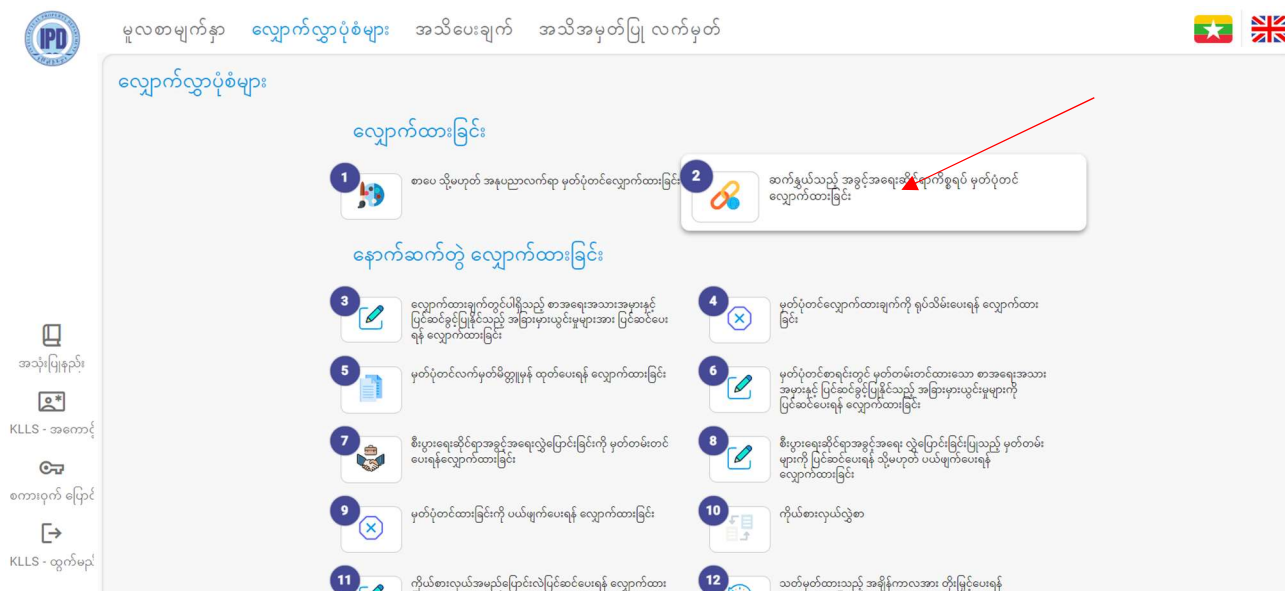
IPD

မူလစာမျက်နှာ လျှောက်လွှာပုံစံများ အသိပေးချက် အသိအမှတ်ပြု လက်မှတ်

လျှောက်လွှာပုံစံများ

လျှောက်ထားခြင်း

1 စာပေ သို့မဟုတ် အနုပညာလက်ရာ မှတ်ပုံတင်လျှောက်ထားခြင်း

2 ဆက်နွယ်သည့် အခွင့်အရေးဆိုင်ရာကိစ္စရပ် မှတ်ပုံတင်လျှောက်ထားခြင်း

နောက်ဆက်တွဲ လျှောက်ထားခြင်း

3 လျှောက်ထားချက်တွင်ပါရှိသည့် စာအရေးအသားအမှားနှင့် ပြင်ဆင်ခွင့်ပြုနိုင်သည့် အခြားမှားယွင်းမှုများအား ပြင်ဆင်ပေးရန် လျှောက်ထားခြင်း

4 မှတ်ပုံတင်လျှောက်ထားချက်ကို ရုပ်သိမ်းပေးရန် လျှောက်ထားခြင်း

5 မှတ်ပုံတင်လက်မှတ်မိတ္တူမှန် ထုတ်ပေးရန် လျှောက်ထားခြင်း

6 မှတ်ပုံတင်စာရင်းတွင် မှတ်တမ်းတင်ထားသော စာအရေးအသားအမှားနှင့် ပြင်ဆင်ခွင့်ပြုနိုင်သည့် အခြားမှားယွင်းမှုများကို ပြင်ဆင်ပေးရန် လျှောက်ထားခြင်း

7 စီးပွားရေးဆိုင်ရာအခွင့်အရေးလွှဲပြောင်းခြင်းကို မှတ်တမ်းတင်ပေးရန်လျှောက်ထားခြင်း

8 စီးပွားရေးဆိုင်ရာအခွင့်အရေး လွှဲပြောင်းခြင်းပြုသည့် မှတ်တမ်းများကို ပြင်ဆင်ပေးရန် သို့မဟုတ် ပယ်ဖျက်ပေးရန် လျှောက်ထားခြင်း

9 မှတ်ပုံတင်ထားခြင်းကို ပယ်ဖျက်ပေးရန် လျှောက်ထားခြင်း

10 ကိုယ်စားလှယ်လွှဲစာ

11 ကိုယ်စားလှယ်အမည်ပြောင်းလဲပြင်ဆင်ပေးရန် လျှောက်ထား

12 သတ်မှတ်ထားသည့် အချိန်ကာလအား တိုးမြှင့်ပေးရန်

အသုံးပြုနည်း

KLLS - အကောင့်

စကားဝှက် ပြောင်

KLLS - ထွက်မည်